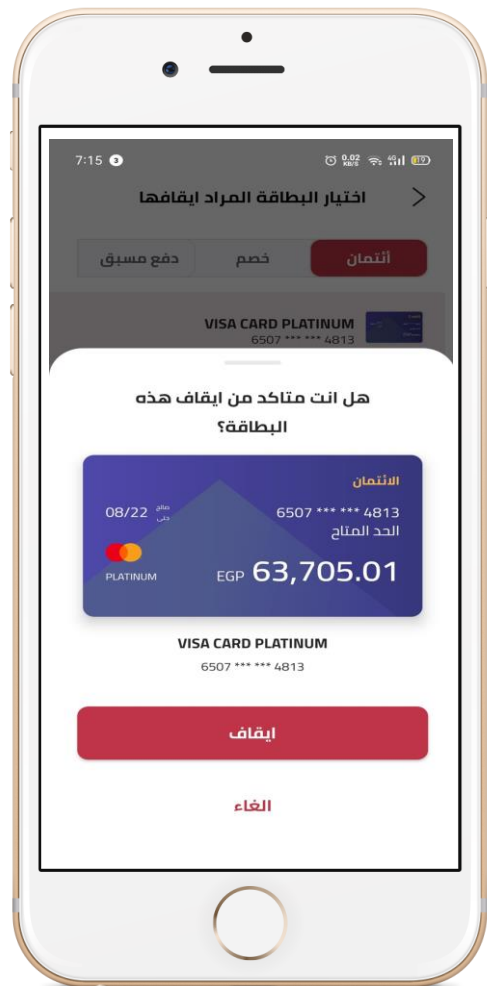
7:15 3
0.02 KB/S 4G 19

اختيار البطاقة المراد ايقافها

ائتمان
خصم
دفع مسبق

VISA CARD PLATINUM
6507 *** *** 4813

هل انت متاكد من ايقاف هذه البطاقة؟

الائتمان
4813 *** *** 6507
الحد المتاح
EGP 63,705.01
صالح حتى
08/22
PLATINUM

VISA CARD PLATINUM
6507 *** *** 4813

ايقاف

الغاء